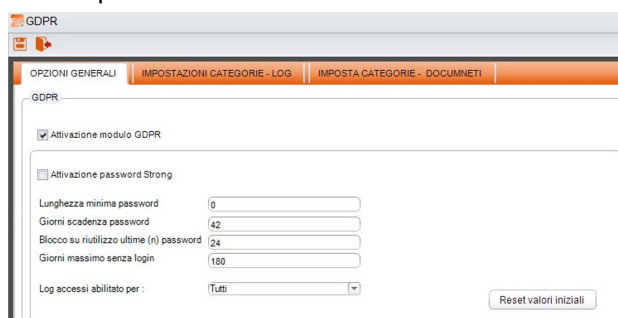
GDPR

OPZIONI GENERALI | IMPOSTAZIONI CATEGORIE - LOG | IMPOSTA CATEGORIE - DOCUMNETI

GDPR

Attivazione modulo GDPR

Attivazione password Strong

Lunghezza minima password 0
Giorni scadenza password 42
Blocco su riutilizzo ultime (n) password 24
Giorni massimo senza login 180

Log accessi abilitato per : Tutti

Reset valori iniziali